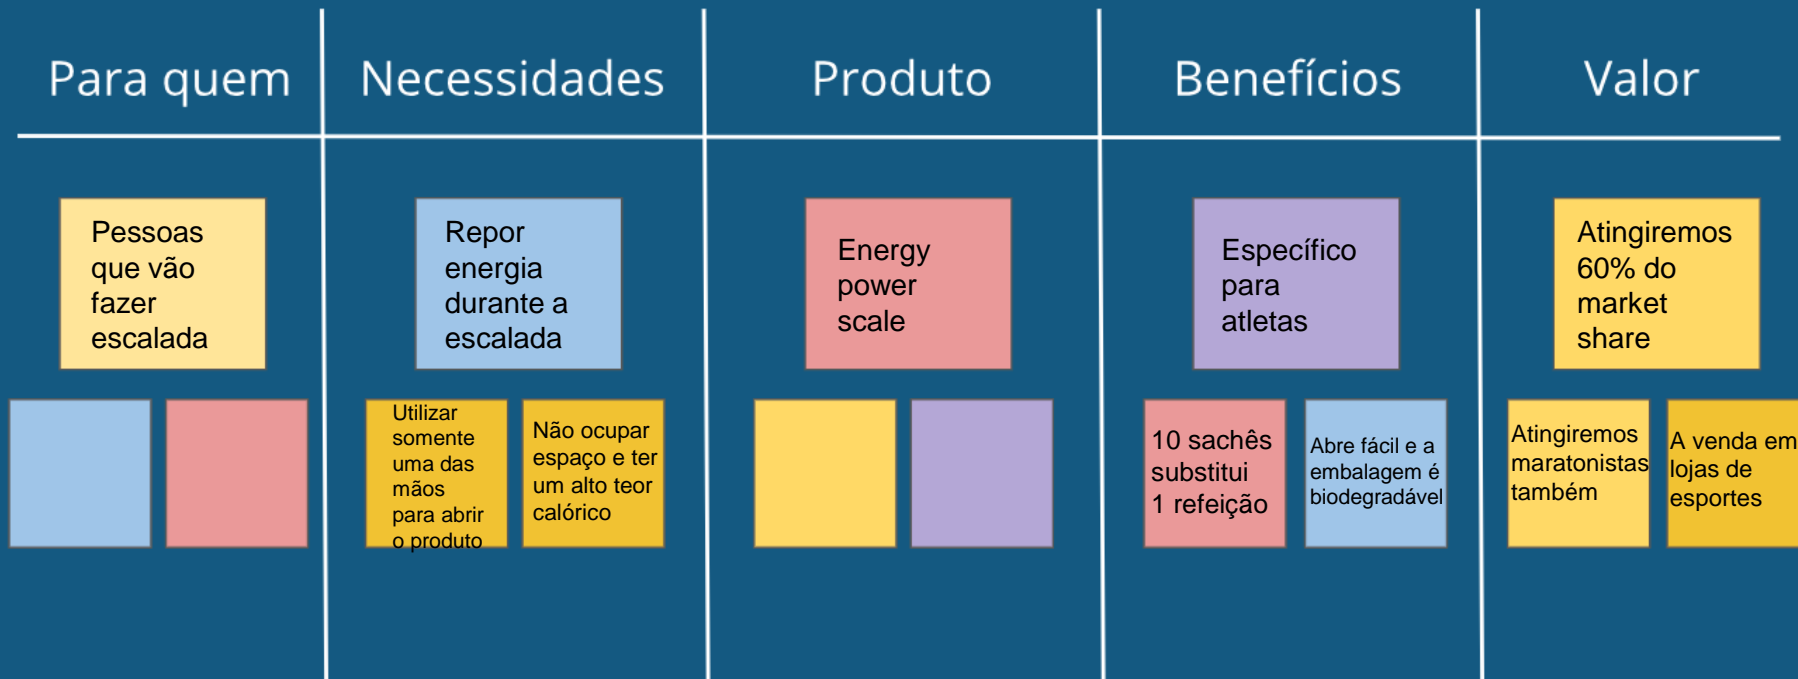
| Para quem | Necessidades | Produto | Benefícios | Valor |
|---|---|---|---|---|
| Pessoas que vão fazer escalada | Repor energia durante a escalada | Energy power scale | Específico para atletas | Atingiremos 60% do market share |
| | Utilizar somente uma das mãos para abrir o produto | | 10 sachês substitui 1 refeição | Atingiremos maratonistas também |
| | Não ocupar espaço e ter um alto teor calórico | | Abre fácil e a embalagem é biodegradável | A venda em lojas de esportes |